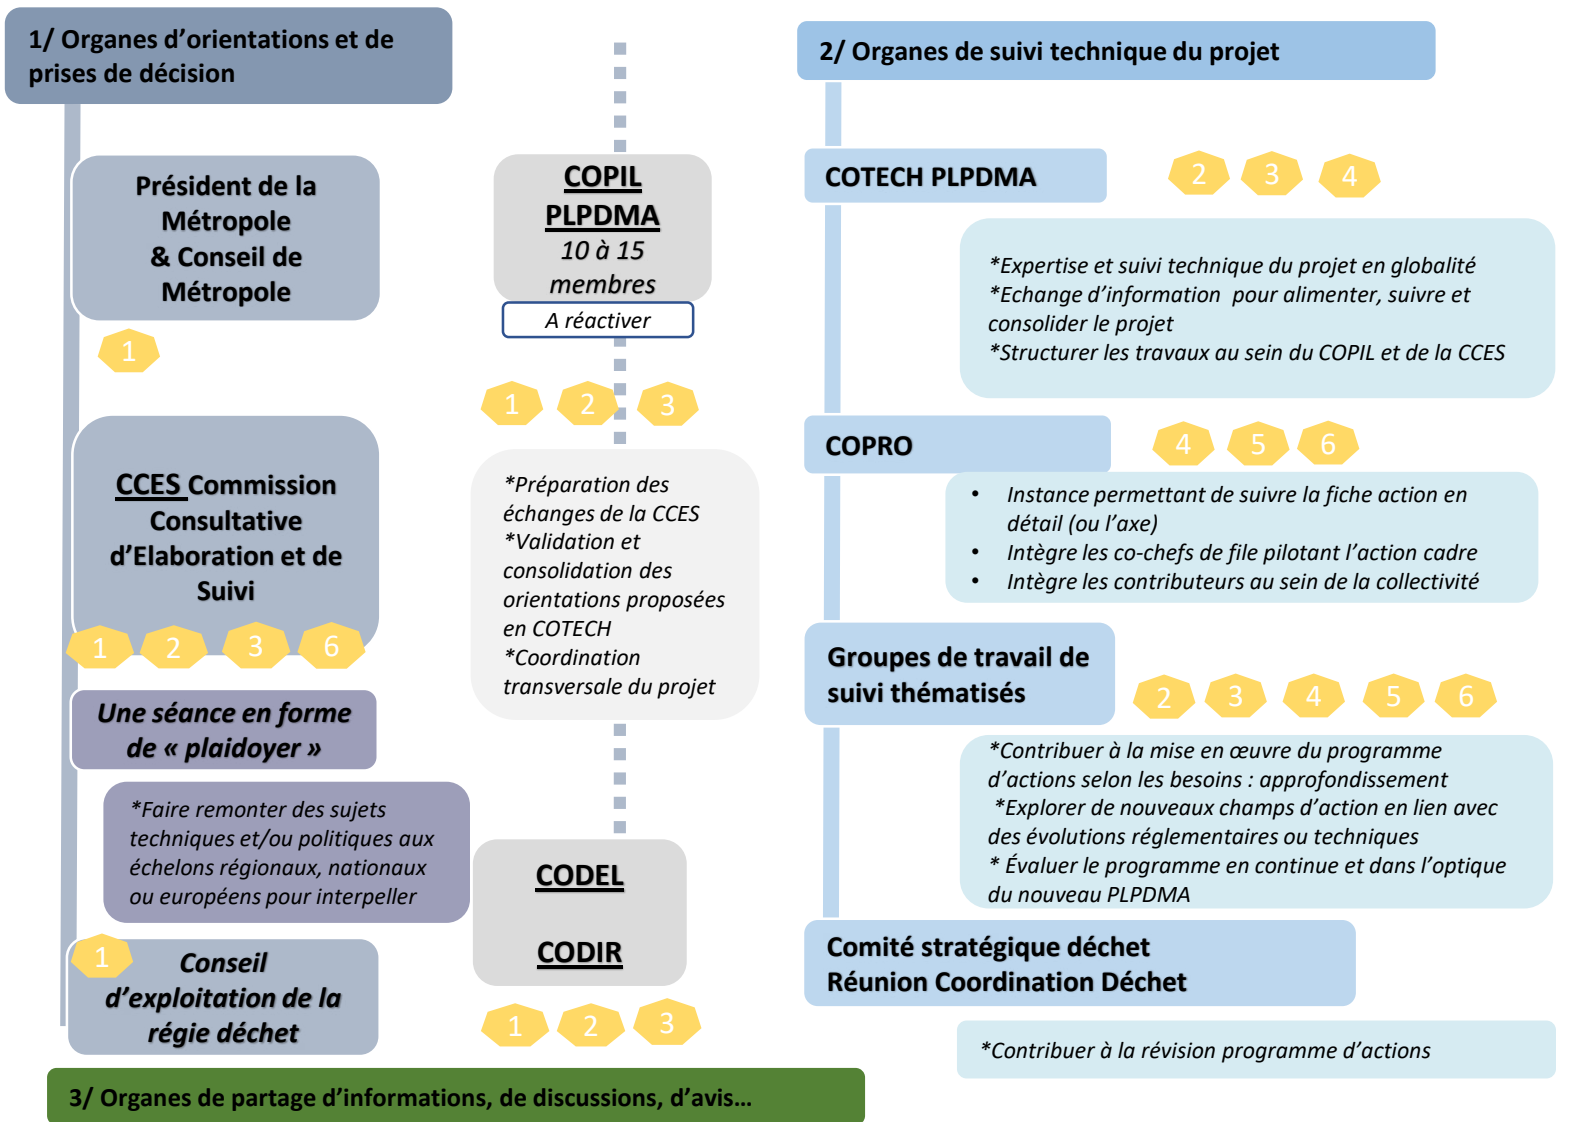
1/ Organes d'orientations et de prises de décision

Président de la Métropole & Conseil de Métropole

1

CCES Commission Consultative d'Elaboration et de Suivi

1 2 3 6

Une séance en forme de « plaidoyer »

*Faire remonter des sujets techniques et/ou politiques aux échelons régionaux, nationaux ou européens pour interpeller

1

Conseil d'exploitation de la régie déchet

COPIL PLPDMA
10 à 15 membres

A réactiver

1 2 3

*Préparation des échanges de la CCES
*Validation et consolidation des orientations proposées en COTECH
*Coordination transversale du projet

CODEL

CODIR

1 2 3

2/ Organes de suivi technique du projet

COTECH PLPDMA

2 3 4

*Expertise et suivi technique du projet en globalité
*Echange d'information pour alimenter, suivre et consolider le projet
*Structurer les travaux au sein du COPIL et de la CCES

COPRO

4 5 6

• Instance permettant de suivre la fiche action en détail (ou l'axe)
• Intègre les co-chefs de file pilotant l'action cadre
• Intègre les contributeurs au sein de la collectivité

Groupes de travail de suivi thématisés

2 3 4 5 6

*Contribuer à la mise en œuvre du programme d'actions selon les besoins : approfondissement
*Explorer de nouveaux champs d'action en lien avec des évolutions réglementaires ou techniques
* Évaluer le programme en continue et dans l'optique du nouveau PLPDMA

Comité stratégique déchet
Réunion Coordination Déchet

*Contribuer à la révision programme d'actions

3/ Organes de partage d'informations, de discussions, d'avis…